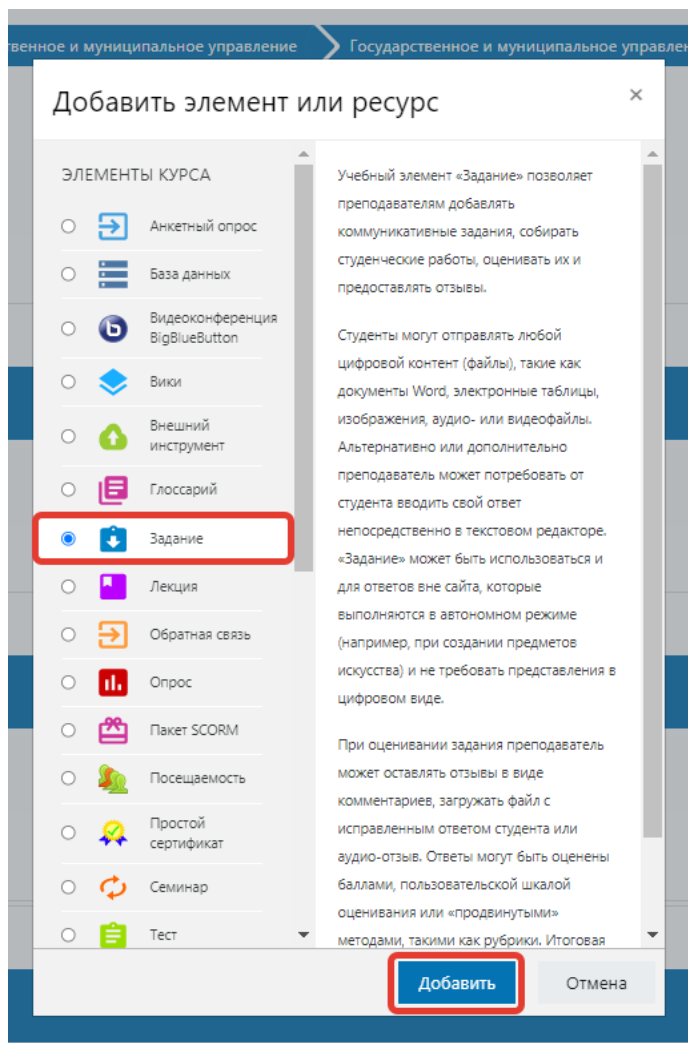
ственное и муниципальное управление Государственное и муниципальное управлен

Добавить элемент или ресурс

×

ЭЛЕМЕНТЫ КУРСА

Анкетный опрос

База данных

Видеоконференция BigBlueButton

Вики

Внешний инструмент

Глоссарий

Задание

Лекция

Обратная связь

Опрос

Пакет SCORM

Посещаемость

Простой сертификат

Семинар

Тест

Учебный элемент «Задание» позволяет преподавателям добавлять коммуникативные задания, собирать студенческие работы, оценивать их и предоставлять отзывы.

Студенты могут отправлять любой цифровой контент (файлы), такие как документы Word, электронные таблицы, изображения, аудио- или видеофайлы. Альтернативно или дополнительно преподаватель может потребовать от студента вводить свой ответ непосредственно в текстовом редакторе. «Задание» может быть использоваться и для ответов вне сайта, которые выполняются в автономном режиме (например, при создании предметов искусства) и не требовать представления в цифровом виде.

При оценивании задания преподаватель может оставлять отзывы в виде комментариев, загружать файл с исправленным ответом студента или аудио-отзыв. Ответы могут быть оценены баллами, пользовательской шкалой оценивания или «продвинутыми» методами, такими как рубрики. Итоговая

Добавить

Отмена